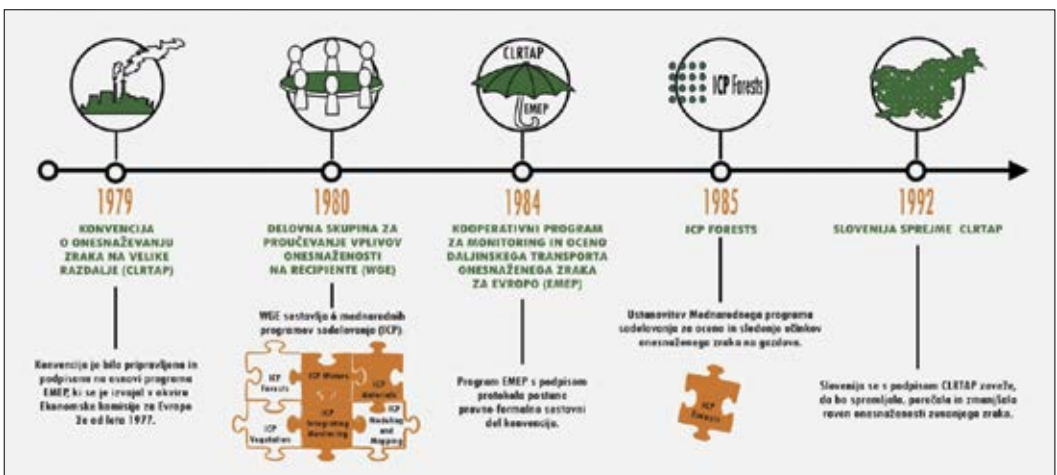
CLRTAP

EMEP

ICP Forests

1979

KONVENCIJA O ONESNAŽEVANJU ZRAKA NA VELIKE RAZDALJE (CLRTAP)

Konvencija je bila pripravljena in podpisana na osnovi programa EMEP, ki se je izvajal v okviru Ekonomske komisije za Evropo že od leta 1977.

1980

DELOVNA SKUPINA ZA PROUČEVANJE VPLIVOV ONESNAŽENOSTI NA RECIPIENTE (WGE)

WGE sestavlja 6 mednarodnih programov sodelovanja (ICP)

ICP Forests

ICP Waters

ICP Materials

ICP Integrated Monitoring

ICP Vegetation

ICP Modelling and Mapping

1984

KOOPERATIVNI PROGRAM ZA MONITORING IN OCENO DALJINSKEGA TRANSPORTA ONESNAŽENEGA ZRAKA ZA EVROPO (EMEP)

Program EMEP s podpisom protokola postane pravno-formalno sestavni del konvencije.

1985

ICP FORESTS

Ustanovitev Mednarodnega programa sodelovanja za oceno in sledenje učinkov onesnaženega zraka na gozdove.

ICP Forests

1992

SLOVENIJA SPREJME CLRTAP

Slovenija se s podpisom CLRTAP zaveže, da bo spremljala, poročala in zmanjšala raven onesnaženosti zunanjega zraka.